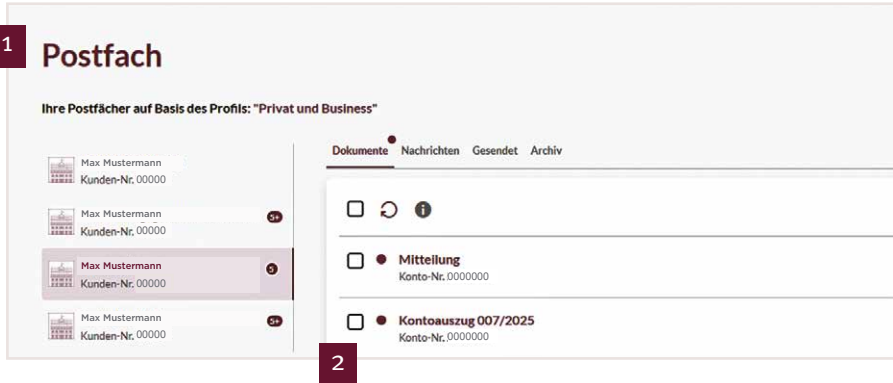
1

Postfach

Ihre Postfächer auf Basis des Profils: "Privat und Business"

Max Mustermann
Kunden-Nr. 00000

Max Mustermann
Kunden-Nr. 00000
5+

Max Mustermann
Kunden-Nr. 00000
5

Max Mustermann
Kunden-Nr. 00000
5+

Dokumente Nachrichten Gesendet Archiv

Mitteilung
Konto-Nr. 0000000

Kontoauszug 007/2025
Konto-Nr. 0000000

2